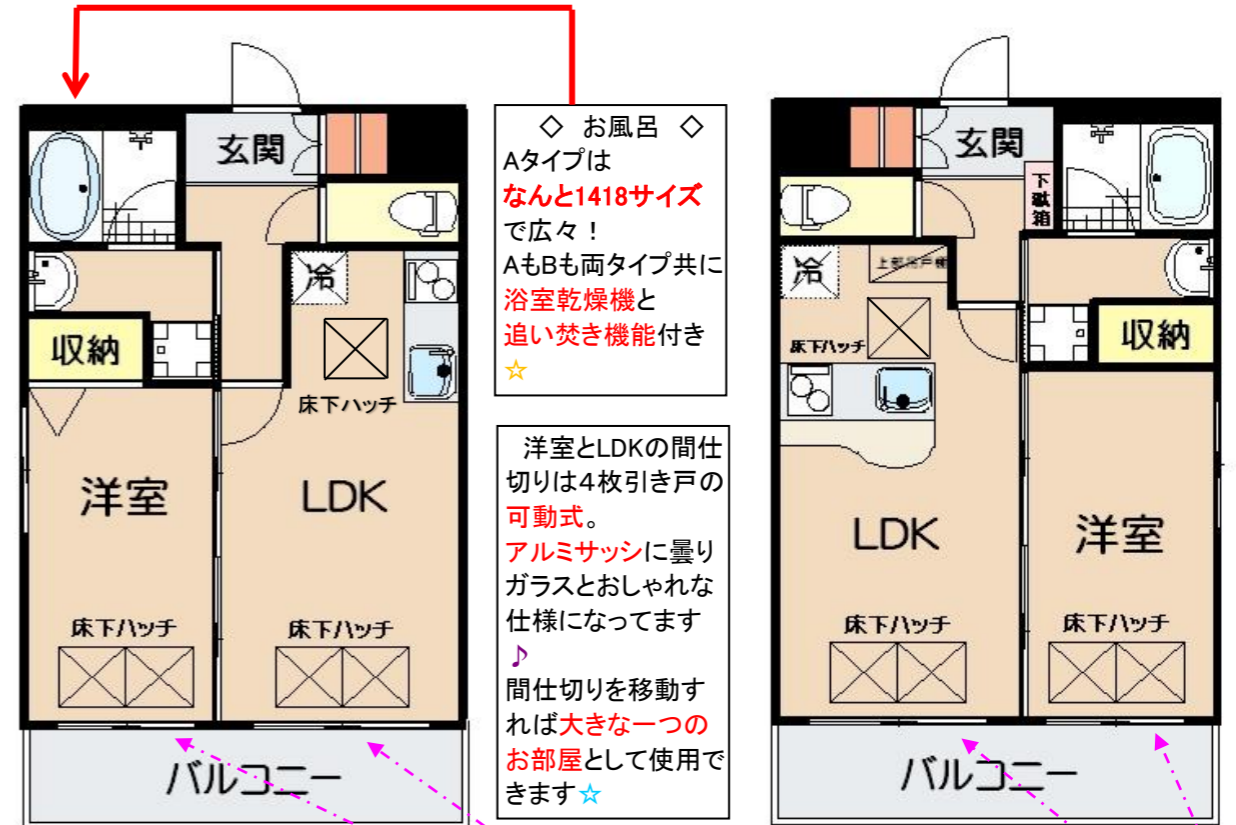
玄関

収納

洋室

LDK

床下ハッチ

冷

床下ハッチ

床下ハッチ

バルコニー

◇ お風呂 ◇
Aタイプは
なんと1418サイズ
で広々！
AもBも両タイプ共に
浴室乾燥機と
追い焚き機能付き
☆

洋室とLDKの間仕切りは4枚引き戸の可動式。
アルミサッシに曇りガラスとおしゃれな仕様になってます
♪
間仕切りを移動すれば大きな一つのお部屋として使用できます☆

玄関

下駄箱

冷

上部吊戸棚

床下ハッチ

収納

LDK

洋室

床下ハッチ

床下ハッチ

バルコニー